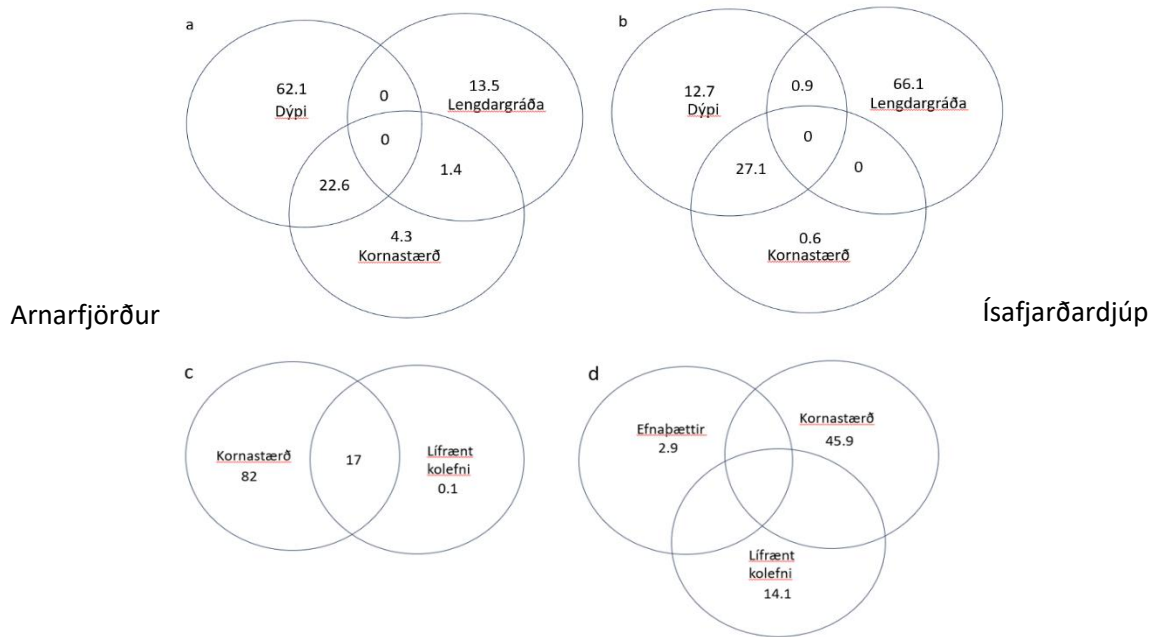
a

62.1
Dýpi

0

13.5
Lengdargráða

0

22.6

1.4

4.3
Kornastærð

b

12.7
Dýpi

0.9

66.1
Lengdargráða

0

27.1

0

0.6
Kornastærð

Arnarfjörður

Ísafjarðardjúp

c

Kornastærð
82

17

Lífrænt kolefni
0.1

d

Efnaþættir
2.9

Kornastærð
45.9

Lífrænt kolefni
14.1